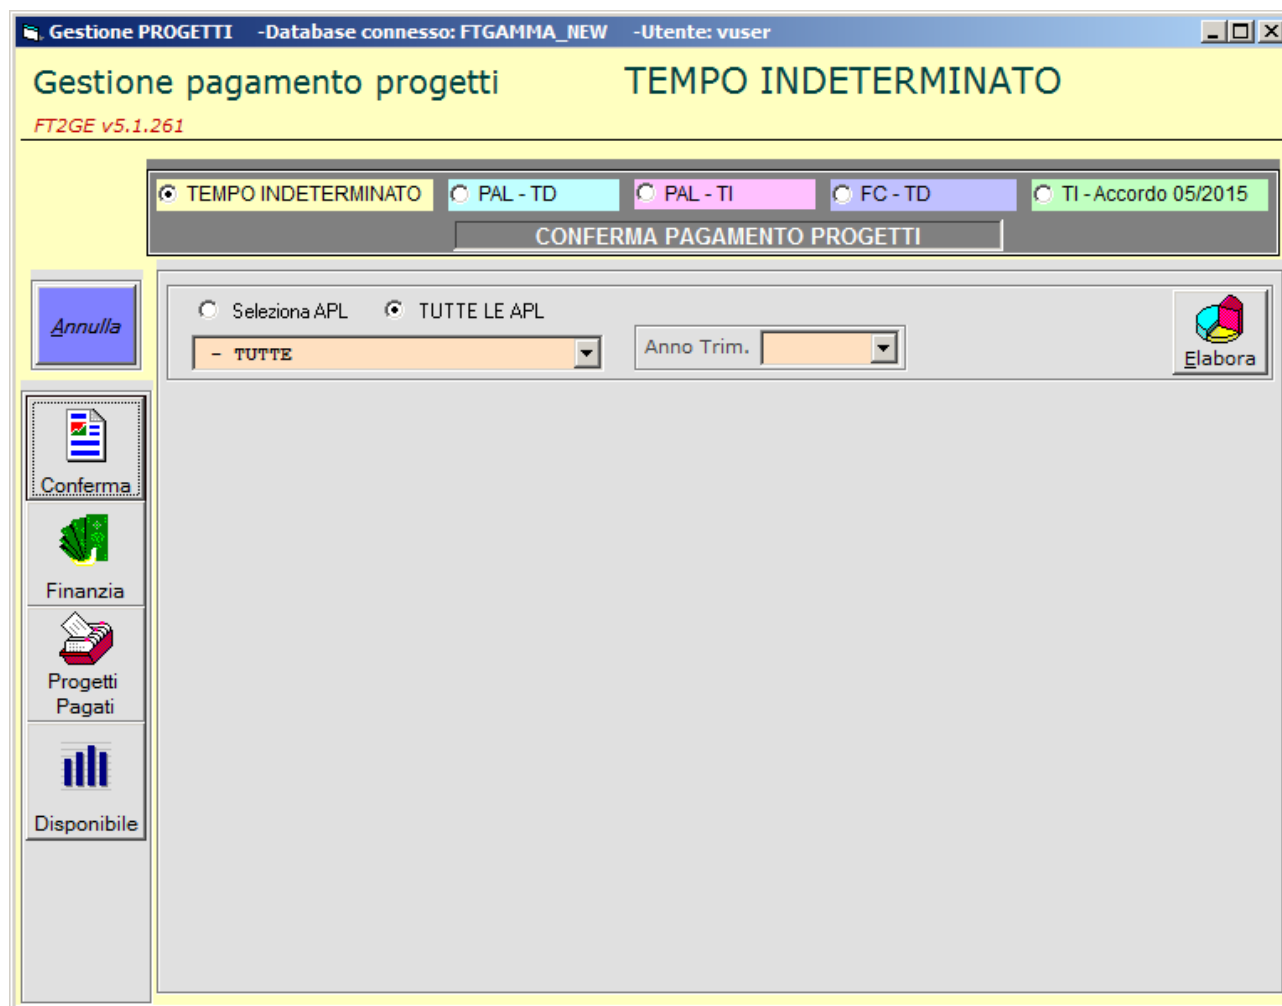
Gestione PROGETTI -Database connesso: FTGAMMA_NEW -Utente: vuser

Gestione pagamento progetti

TEMPO INDETERMINATO

FT2GE v5.1.261

TEMPO INDETERMINATO
PAL - TD
PAL - TI
FC - TD
TI - Accordo 05/2015

CONFERMA PAGAMENTO PROGETTI

Annulla

Seleziona APL
TUTTE LE APL

- TUTTE

Anno Trim.

Elabora

Conferma

Finanzia

Progetti Pagati

Disponibile